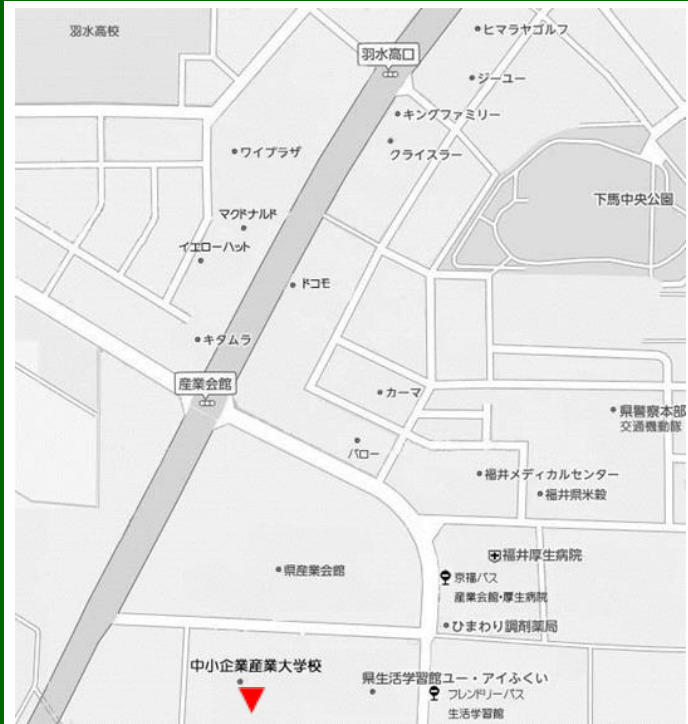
羽水高校
羽水高口
ヒマラヤゴルフ
ジーユー
キングファミリー
クライスラー
ワイプラザ
下馬中央公園
マクドナルド
イエローハット
ドコモ
キタムラ
産業会館
カーマ
県警察本部
交通機動隊
バロー
福井メディカルセンター
福井県米穀
福井厚生病院
県産業会館
京福バス
産業会館・厚生病院
ひまわり調剤薬局
中小企業産業大学校
県生活学習館ユー・アイふくい
フレンドリーバス
生活学習館